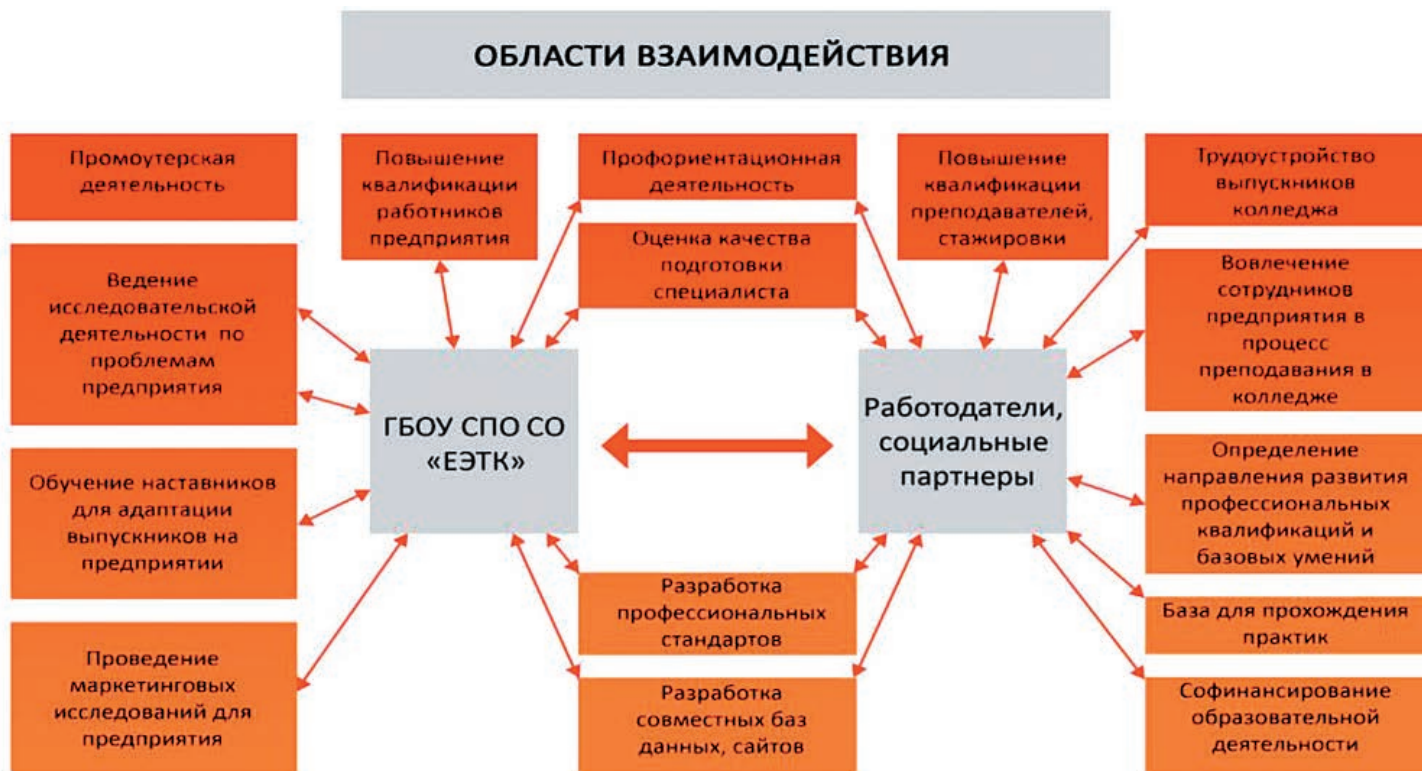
ОБЛАСТИ ВЗАИМОДЕЙСТВИЯ

Промоутерская деятельность

Повышение квалификации работников предприятия

Профориентационная деятельность

Повышение квалификации преподавателей, стажировки

Трудоустройство выпускников колледжа

Ведение исследовательской деятельности по проблемам предприятия

Оценка качества подготовки специалиста

Вовлечение сотрудников предприятия в процесс преподавания в колледже

ГБОУ СПО СО «ЕЭТК»

Работодатели, социальные партнеры

Обучение наставников для адаптации выпускников на предприятии

Определение направления развития профессиональных квалификаций и базовых умений

База для прохождения практик

Разработка профессиональных стандартов

Проведение маркетинговых исследований для предприятия

Разработка совместных баз данных, сайтов

Софинансирование образовательной деятельности